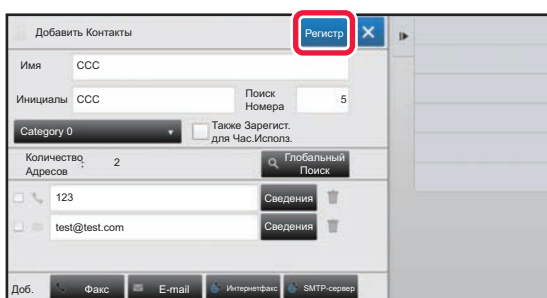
Добавить Контакты

Регистр

Имя CCC

Инициалы CCC

Поиск Номера 5

Category 0

Также Зарегист. для Час.Исполз.

Количество Адресов 2

Глобальный Поиск

123 Сведения

test@test.com Сведения

Доб. Факс E-mail Интернетфакс SMTP-сервер